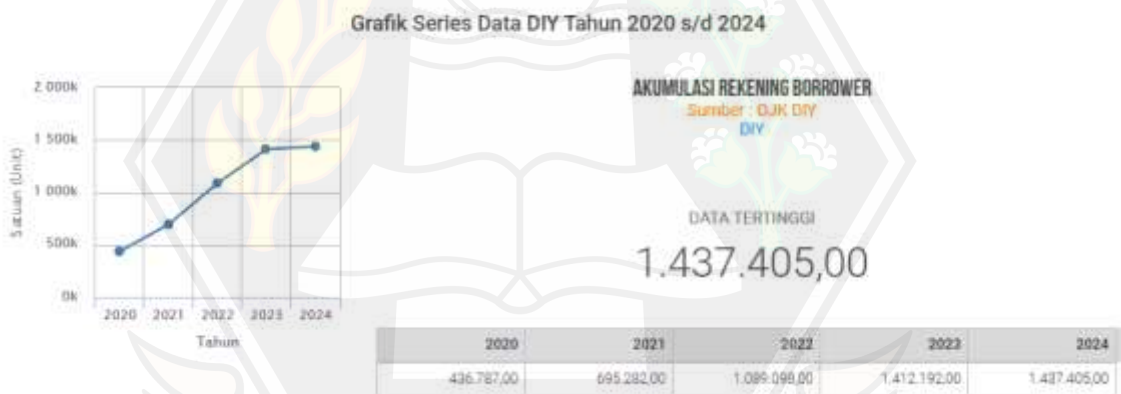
Grafik Series Data DIY Tahun 2020 s/d 2024

2 000k
1 500k
1 000k
500k
0k

Satuan (Unit)

2020 2021 2022 2023 2024

Tahun

AKUMULASI REKENING BORROWER
Sumber : OJK DIY
DIY

DATA TERTINGGI

1.437.405,00

| 2020 | 2021 | 2022 | 2023 | 2024 |
|---|---|---|---|---|
| 436.787,00 | 695.282,00 | 1.089.098,00 | 1.412.192,00 | 1.437.405,00 |